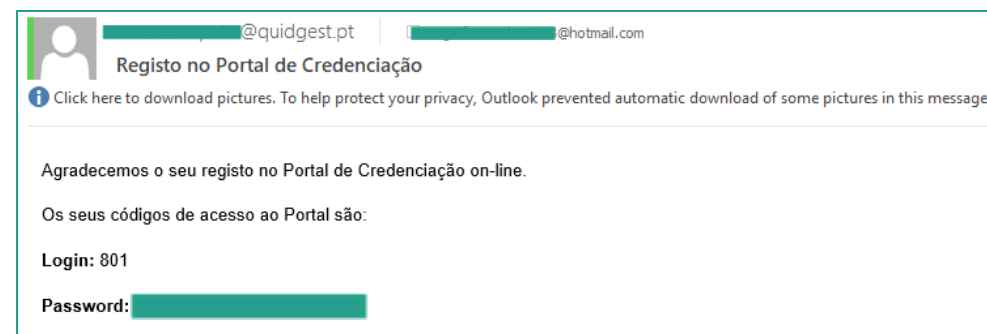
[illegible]@quidgest.pt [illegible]@hotmail.com

Registo no Portal de Credenciação

Click here to download pictures. To help protect your privacy, Outlook prevented automatic download of some pictures in this message

Agradecemos o seu registo no Portal de Credenciação on-line.

Os seus códigos de acesso ao Portal são:

Login: 801

Password: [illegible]